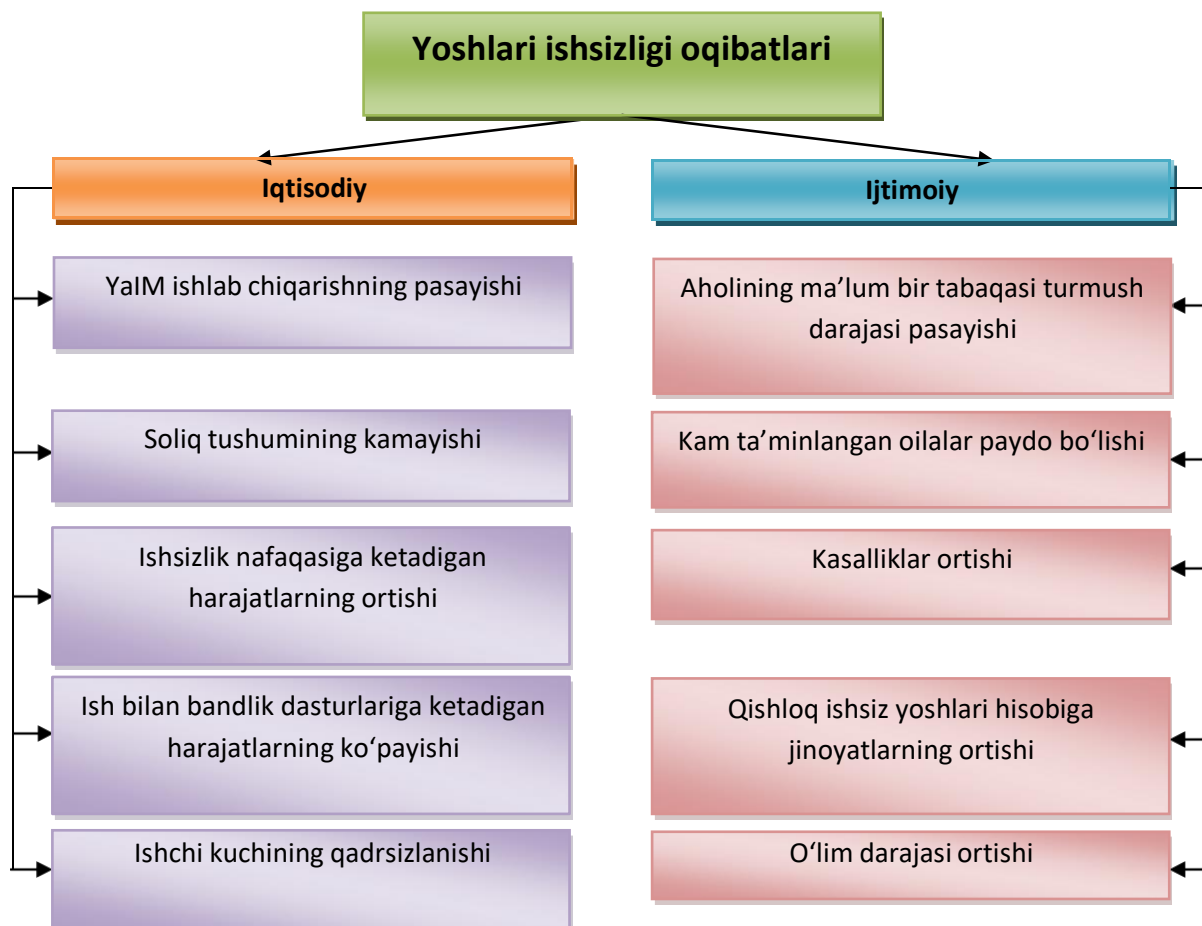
Yoshlari ishsizligi oqibatlari

Iqtisodiy

YaIM ishlab chiqarishning pasayishi

Soliq tushumining kamayishi

Ishsizlik nafaqasiga ketadigan harajatlarning ortishi

Ish bilan bandlik dasturlariga ketadigan harajatlarning koʻpayishi

Ishchi kuchining qadrsizlanishi

Ijtimoiy

Aholining maʼlum bir tabaqasi turmush darajasi pasayishi

Kam taʼminlangan oilalar paydo boʻlishi

Kasalliklar ortishi

Qishloq ishsiz yoshlari hisobiga jinoyatlarning ortishi

Oʻlim darajasi ortishi